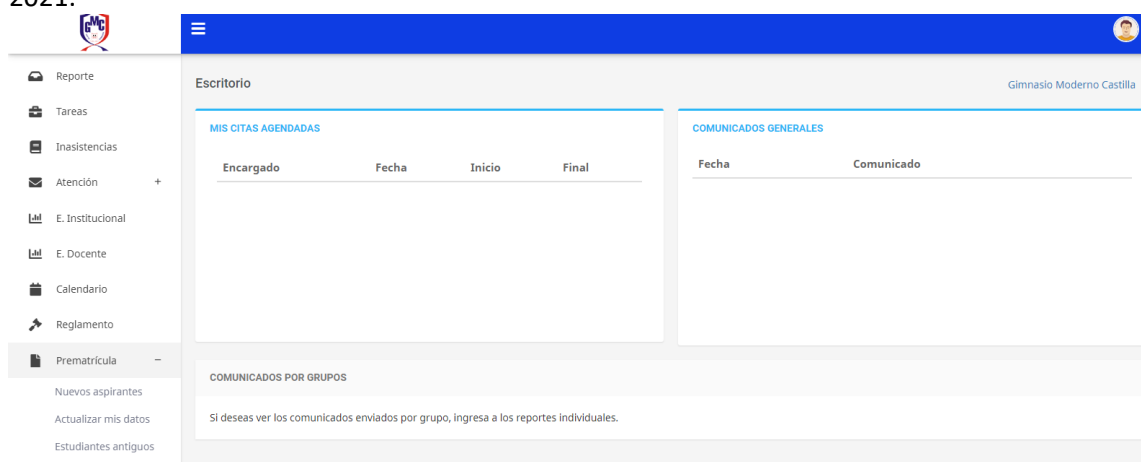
2021.

GMC

Reporte
Tareas
Inasistencias
Atención +
E. Institucional
E. Docente
Calendario
Reglamento
Prematrícula −
Nuevos aspirantes
Actualizar mis datos
Estudiantes antiguos

Escritorio

Gimnasio Moderno Castilla

MIS CITAS AGENDADAS

| Encargado | Fecha | Inicio | Final |
|---|---|---|---|

COMUNICADOS GENERALES

| Fecha | Comunicado |
|---|---|

COMUNICADOS POR GRUPOS

Si deseas ver los comunicados enviados por grupo, ingresa a los reportes individuales.